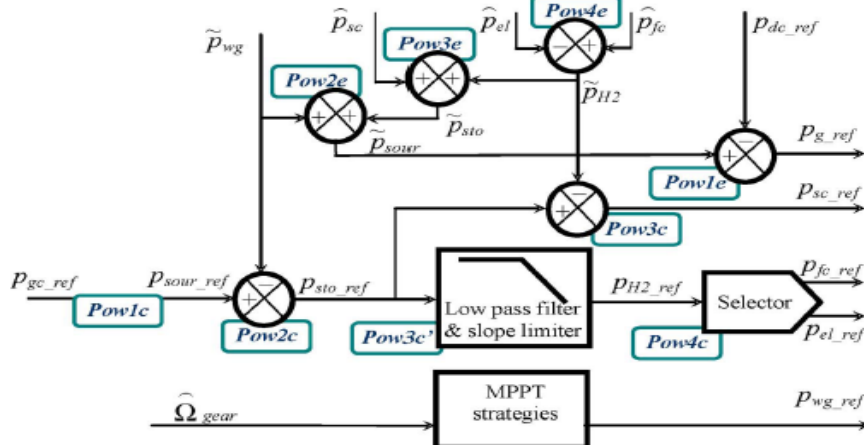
$\widehat{p}_{sc}$
Pow4e
$\widehat{p}_{el}$
$\widehat{p}_{fc}$
$p_{dc\_ref}$
$\widetilde{p}_{wg}$
Pow3e
Pow2e
$\widetilde{p}_{H2}$
$\widetilde{p}_{sto}$
$\widetilde{p}_{sour}$
$p_{g\_ref}$
Pow1e
$p_{sc\_ref}$
Pow3c
$p_{gc\_ref}$
$p_{sour\_ref}$
$p_{sto\_ref}$
Low pass filter & slope limiter
$p_{H2\_ref}$
Selector
$p_{fc\_ref}$
$p_{el\_ref}$
Pow1c
Pow2c
Pow3c'
Pow4c
$\widehat{\Omega}_{gear}$
MPPT strategies
$p_{wg\_ref}$